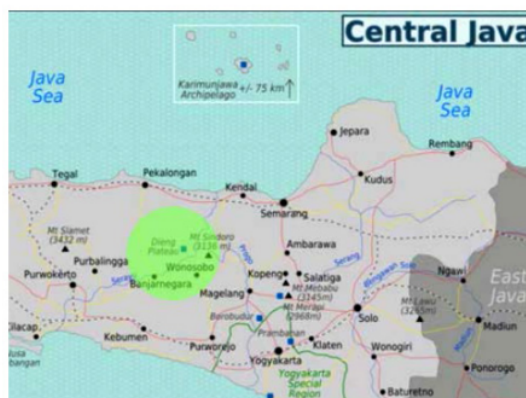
Central Java

Java Sea

Karimunjawa Archipelago +/- 75 km

Java Sea

Jepara

Rembang

Kudus

Tegal

Pekalongan

Kendal

Semarang

Mt Slamet (3432 m)

Dieng Plateau

Mt Sindoro (3136 m)

Ambarawa

Wonosobo

Purbalingga

Purwokerto

Banjarnegara

Serayu

Progo

Kopeng

Salatiga

Serang

Bengawan Solo

Ngawi

East Java

Magelang

Mt Merbabu (3145 m)

Mt Merapi (2968 m)

Mt Lawu (3265 m)

Cilacap

Kebumen

Purworejo

Borobudur

Solo

Madiun

Prambanan

Klaten

Wonogiri

Yogyakarta

Yogyakarta Special Region

Ponorogo

Baturetno

Nusa Kambangan